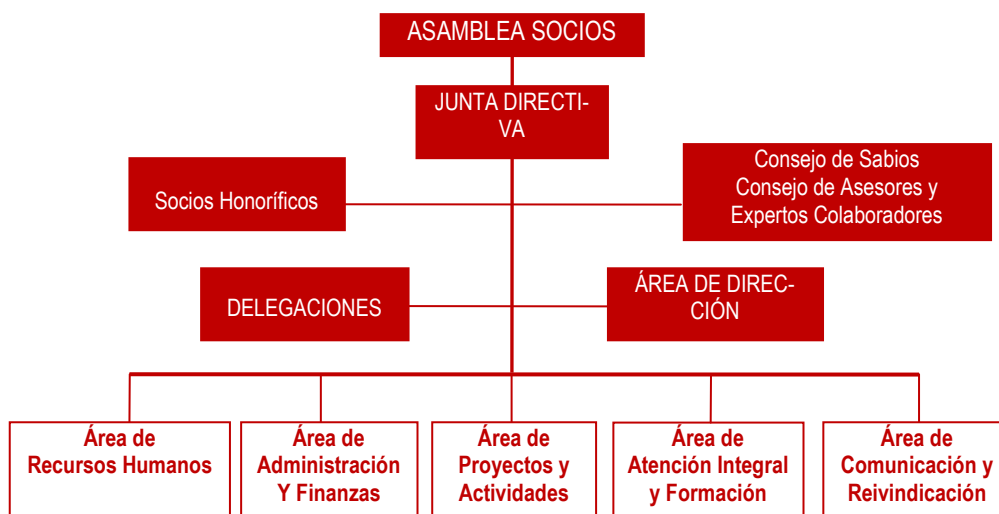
ASAMBLEA SOCIOS

JUNTA DIRECTIVA

Socios Honoríficos

Consejo de Sabios
Consejo de Asesores y Expertos Colaboradores

DELEGACIONES

ÁREA DE DIRECCIÓN

Área de Recursos Humanos

Área de Administración Y Finanzas

Área de Proyectos y Actividades

Área de Atención Integral y Formación

Área de Comunicación y Reivindicación